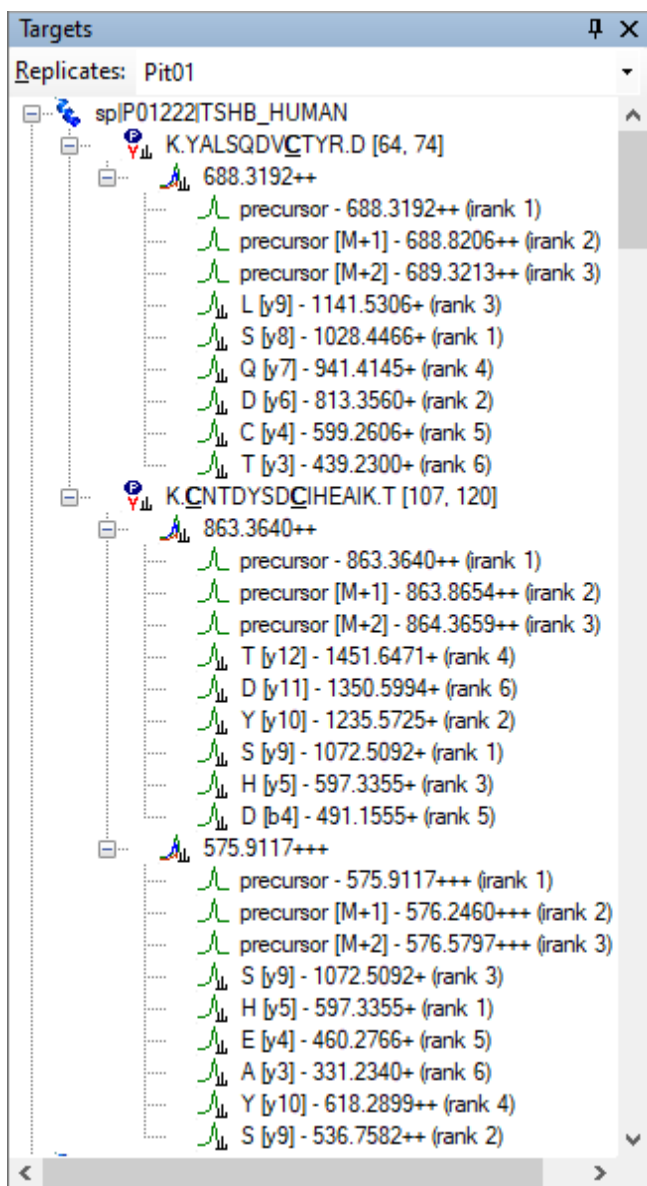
Targets

Replicates: Pit01

sp|P01222|TSHB_HUMAN

K.YALSQDVCTYR.D [64, 74]

688.3192++

precursor - 688.3192++ (irank 1)

precursor [M+1] - 688.8206++ (irank 2)

precursor [M+2] - 689.3213++ (irank 3)

L [y9] - 1141.5306+ (rank 3)

S [y8] - 1028.4466+ (rank 1)

Q [y7] - 941.4145+ (rank 4)

D [y6] - 813.3560+ (rank 2)

C [y4] - 599.2606+ (rank 5)

T [y3] - 439.2300+ (rank 6)

K.CNTDYSDCIHEAIK.T [107, 120]

863.3640++

precursor - 863.3640++ (irank 1)

precursor [M+1] - 863.8654++ (irank 2)

precursor [M+2] - 864.3659++ (irank 3)

T [y12] - 1451.6471+ (rank 4)

D [y11] - 1350.5994+ (rank 6)

Y [y10] - 1235.5725+ (rank 2)

S [y9] - 1072.5092+ (rank 1)

H [y5] - 597.3355+ (rank 3)

D [b4] - 491.1555+ (rank 5)

575.9117+++

precursor - 575.9117+++ (irank 1)

precursor [M+1] - 576.2460+++ (irank 2)

precursor [M+2] - 576.5797+++ (irank 3)

S [y9] - 1072.5092+ (rank 3)

H [y5] - 597.3355+ (rank 1)

E [y4] - 460.2766+ (rank 5)

A [y3] - 331.2340+ (rank 6)

Y [y10] - 618.2899++ (rank 4)

S [y9] - 536.7582++ (rank 2)